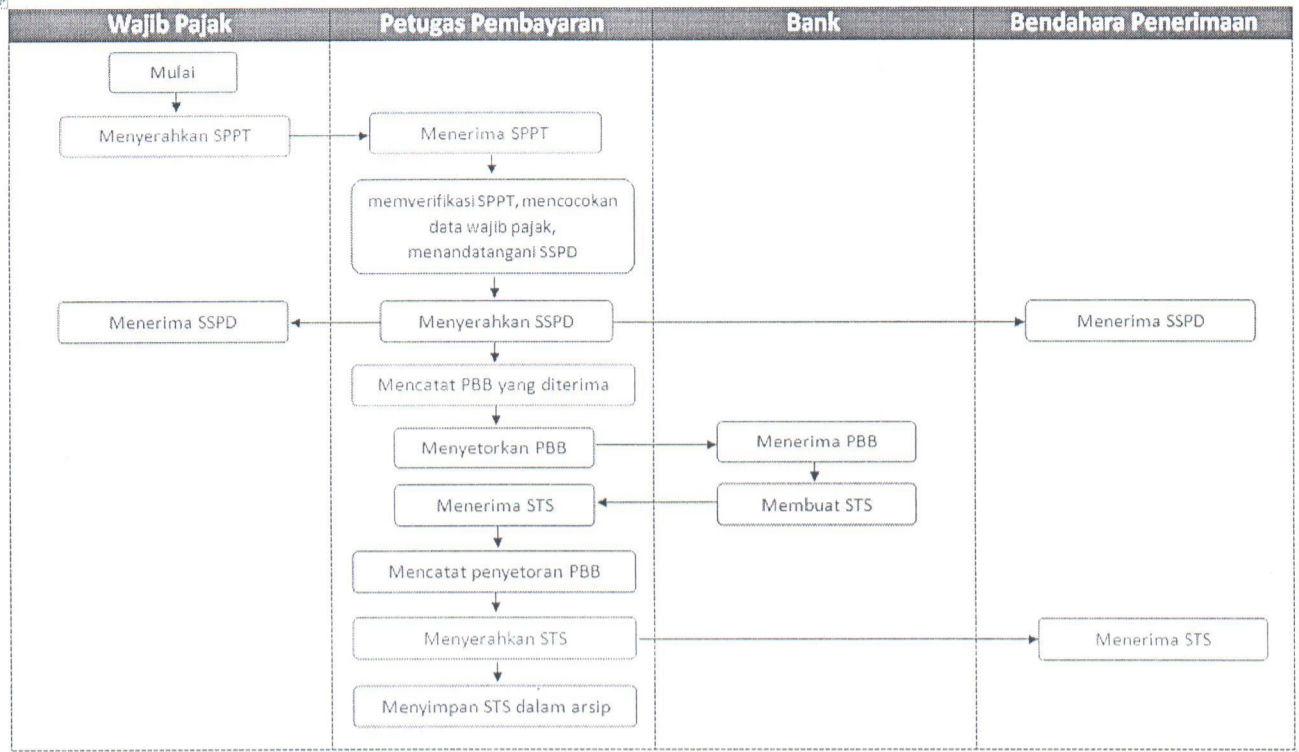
| Wajib Pajak | Petugas Pembayaran | Bank | Bendahara Penerimaan |
|---|---|---|---|
| Mulai | | | |
| Menyerahkan SPPT | Menerima SPPT | | |
| | memverifikasi SPPT, mencocokan data wajib pajak, menandatangani SSPD | | |
| Menerima SSPD | Menyerahkan SSPD | | Menerima SSPD |
| | Mencatat PBB yang diterima | | |
| | Menyetorkan PBB | Menerima PBB | |
| | Menerima STS | Membuat STS | |
| | Mencatat penyetoran PBB | | |
| | Menyerahkan STS | | Menerima STS |
| | Menyimpan STS dalam arsip | | |